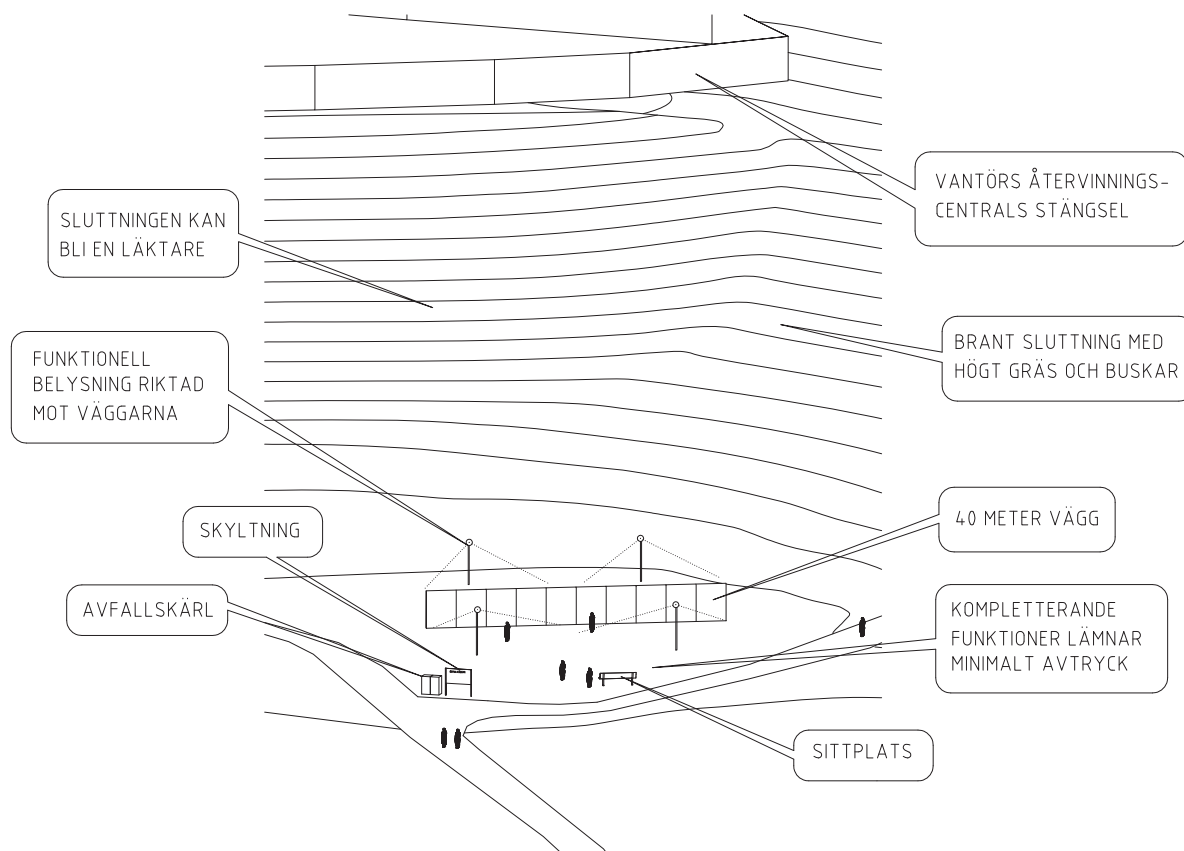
VANTÖRS ÅTERVINNINGSCENTRALS STÄNGSEL

SLUTTNINGEN KAN BLI EN LÄKTARE

BRANT SLUTTNING MED HÖGT GRÄS OCH BUSKAR

FUNKTIONELL BELYSNING RIKTAD MOT VÄGGARNA

SKYLTNING

40 METER VÄGG

AVFALLSKÄRL

KOMPLETTERANDE FUNKTIONER LÄMNAR MINIMALT AVTRYCK

SITTPLATS